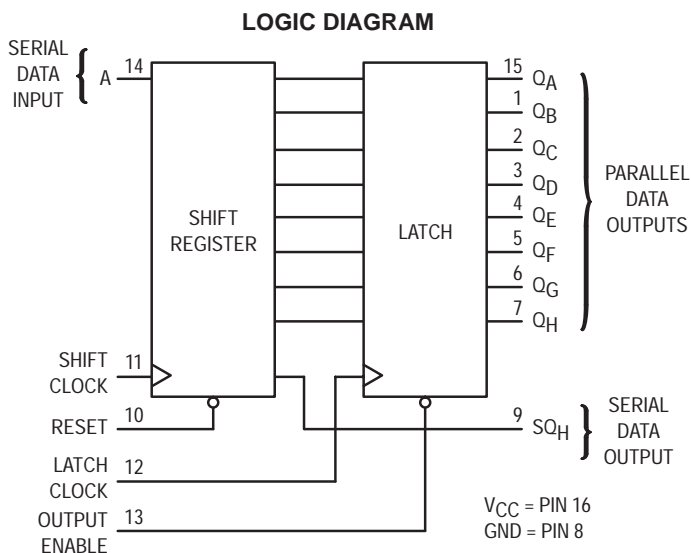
LOGIC DIAGRAM

SERIAL DATA INPUT

A 14

SHIFT REGISTER

LATCH

15 $Q_A$
1 $Q_B$
2 $Q_C$
3 $Q_D$
4 $Q_E$
5 $Q_F$
6 $Q_G$
7 $Q_H$

PARALLEL DATA OUTPUTS

SHIFT CLOCK 11

RESET 10

9 $SQ_H$

SERIAL DATA OUTPUT

LATCH CLOCK 12

OUTPUT ENABLE 13

$V_{CC}$ = PIN 16
GND = PIN 8